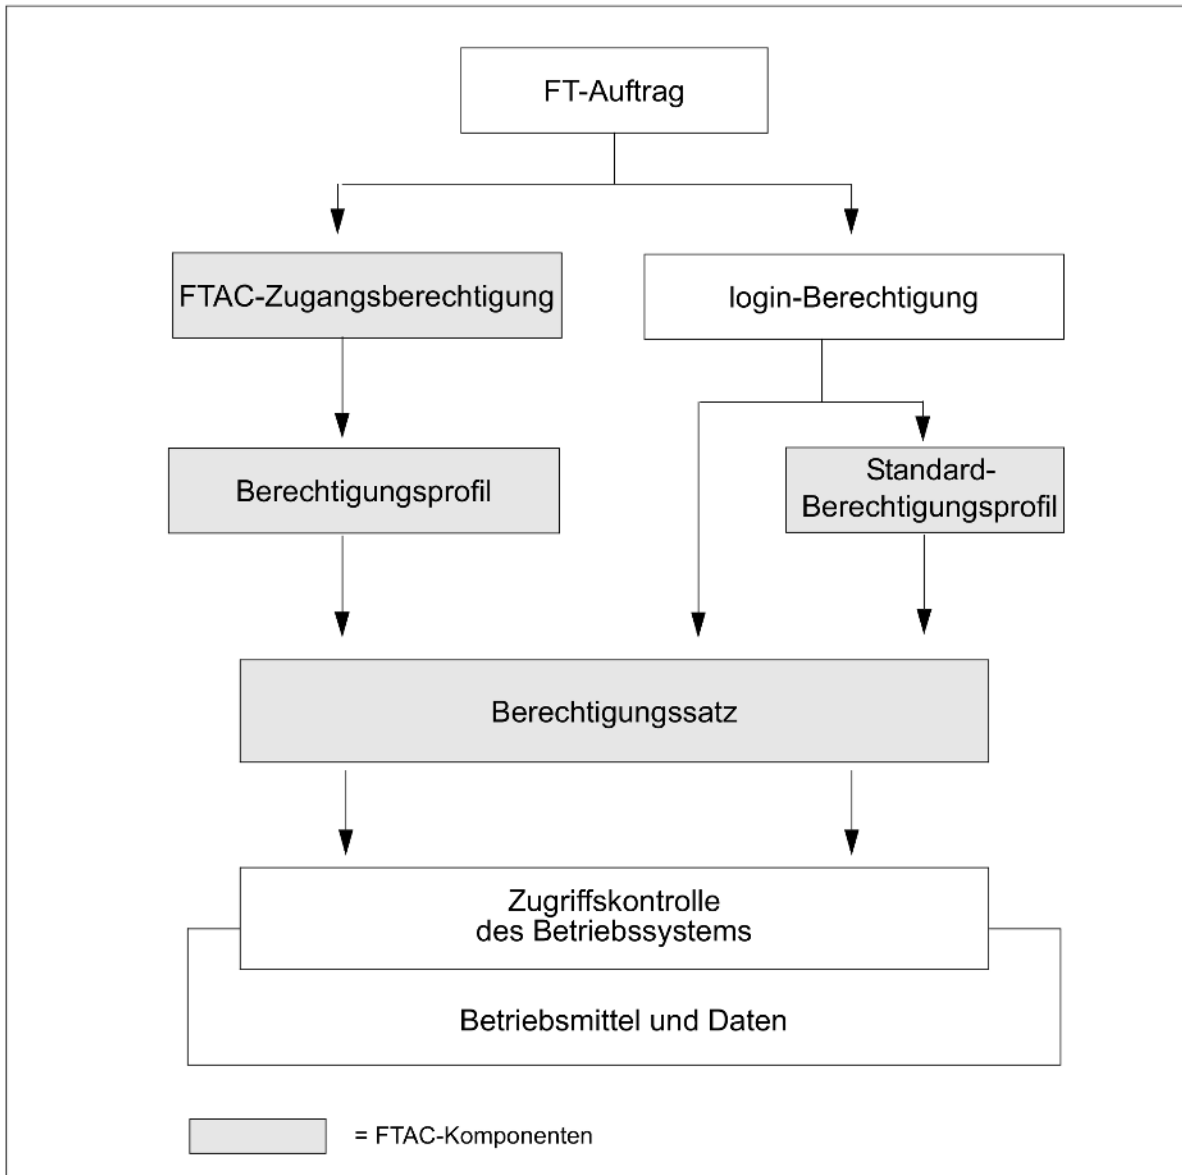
FT-Auftrag

FTAC-Zugangsberechtigung

login-Berechtigung

Berechtigungsprofil

Standard-Berechtigungsprofil

Berechtigungssatz

Zugriffskontrolle des Betriebssystems

Betriebsmittel und Daten

= FTAC-Komponenten